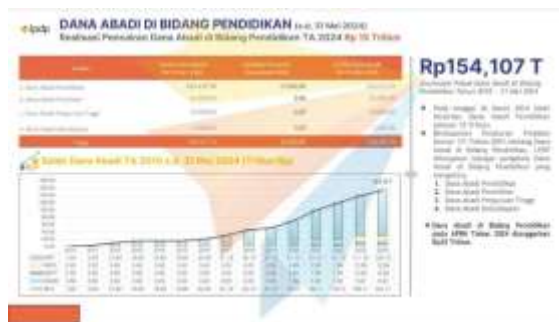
lpdp DANA ABADI DI BIDANG PENDIDIKAN (s.d. 31 Mei 2024)

Realisasi Pemupukan Dana Abadi di Bidang Pendidikan TA 2024 Rp 15 Triliun

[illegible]

Saldo Dana Abadi TA 2010 s.d. 31 Mei 2024 (Triliun Rp)

Rp154,107 T

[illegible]

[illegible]

1. Dana Abadi Pendidikan
2. Dana Abadi Penelitian
3. Dana Abadi Perguruan Tinggi
4. Dana Abadi Kebudayaan

Dana abadi di bidang Pendidikan pada APBN Tahun 2024 dianggarkan Rp15 Triliun.